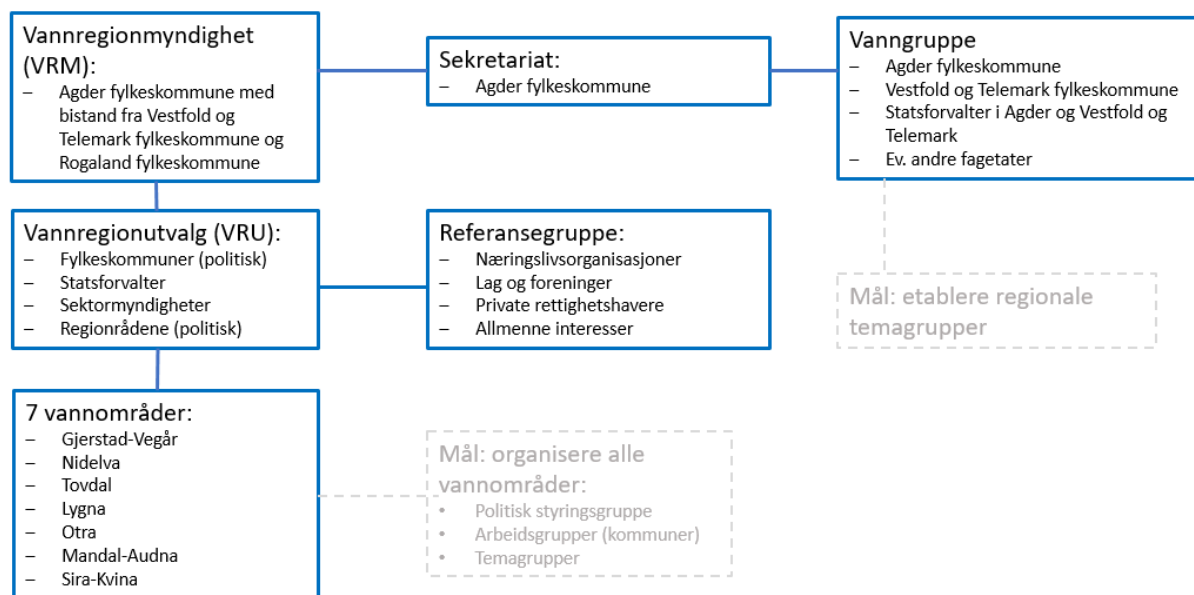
Vannregionmyndighet (VRM):
– Agder fylkeskommune med bistand fra Vestfold og Telemark fylkeskommune og Rogaland fylkeskommune

Sekretariat:
– Agder fylkeskommune

Vanngruppe
– Agder fylkeskommune
– Vestfold og Telemark fylkeskommune
– Statsforvalter i Agder og Vestfold og Telemark
– Ev. andre fagetater

Vannregionutvalg (VRU):
– Fylkeskommuner (politisk)
– Statsforvalter
– Sektormyndigheter
– Regionrådene (politisk)

Referansegruppe:
– Næringslivsorganisasjoner
– Lag og foreninger
– Private rettighetshavere
– Allmenne interesser

Mål: etablere regionale temagrupper

7 vannområder:
– Gjerstad-Vegår
– Nidelva
– Tovdal
– Lygna
– Otra
– Mandal-Audna
– Sira-Kvina

Mål: organisere alle vannområder:
• Politisk styringsgruppe
• Arbeidsgrupper (kommuner)
• Temagrupper